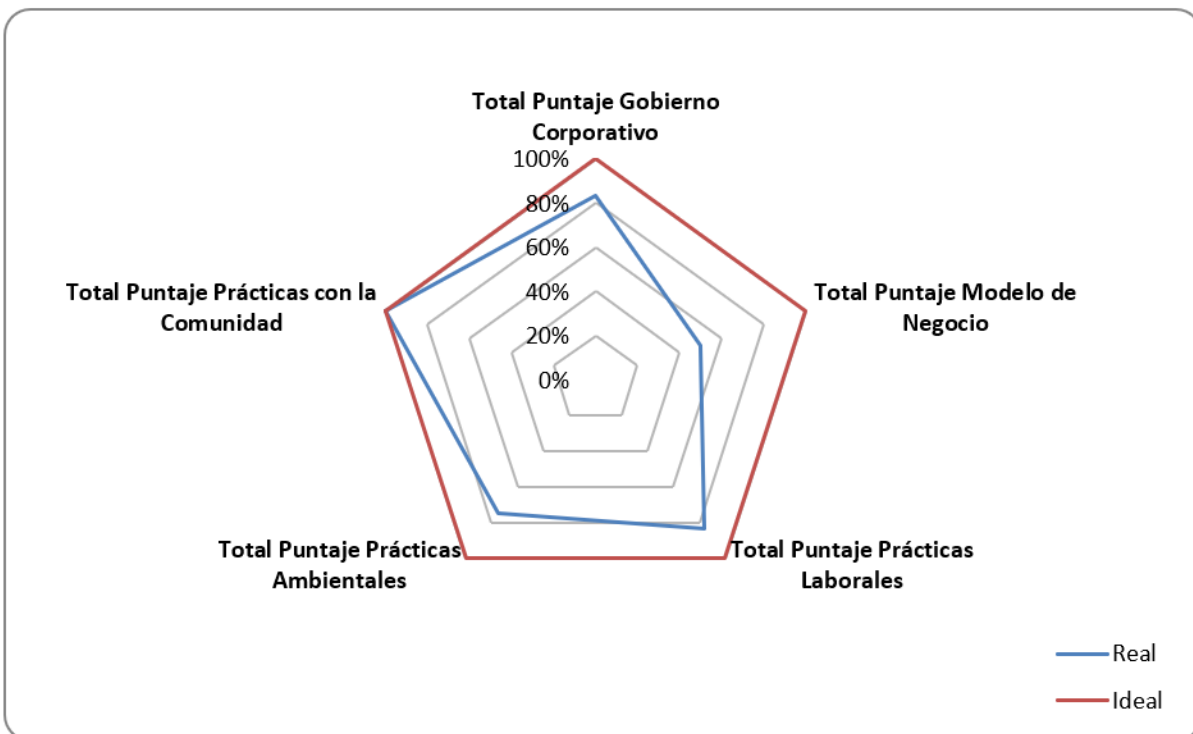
Total Puntaje Gobierno Corporativo

100%
80%
60%
40%
20%
0%

Total Puntaje Prácticas con la Comunidad

Total Puntaje Modelo de Negocio

Total Puntaje Prácticas Ambientales

Total Puntaje Prácticas Laborales

Real
Ideal